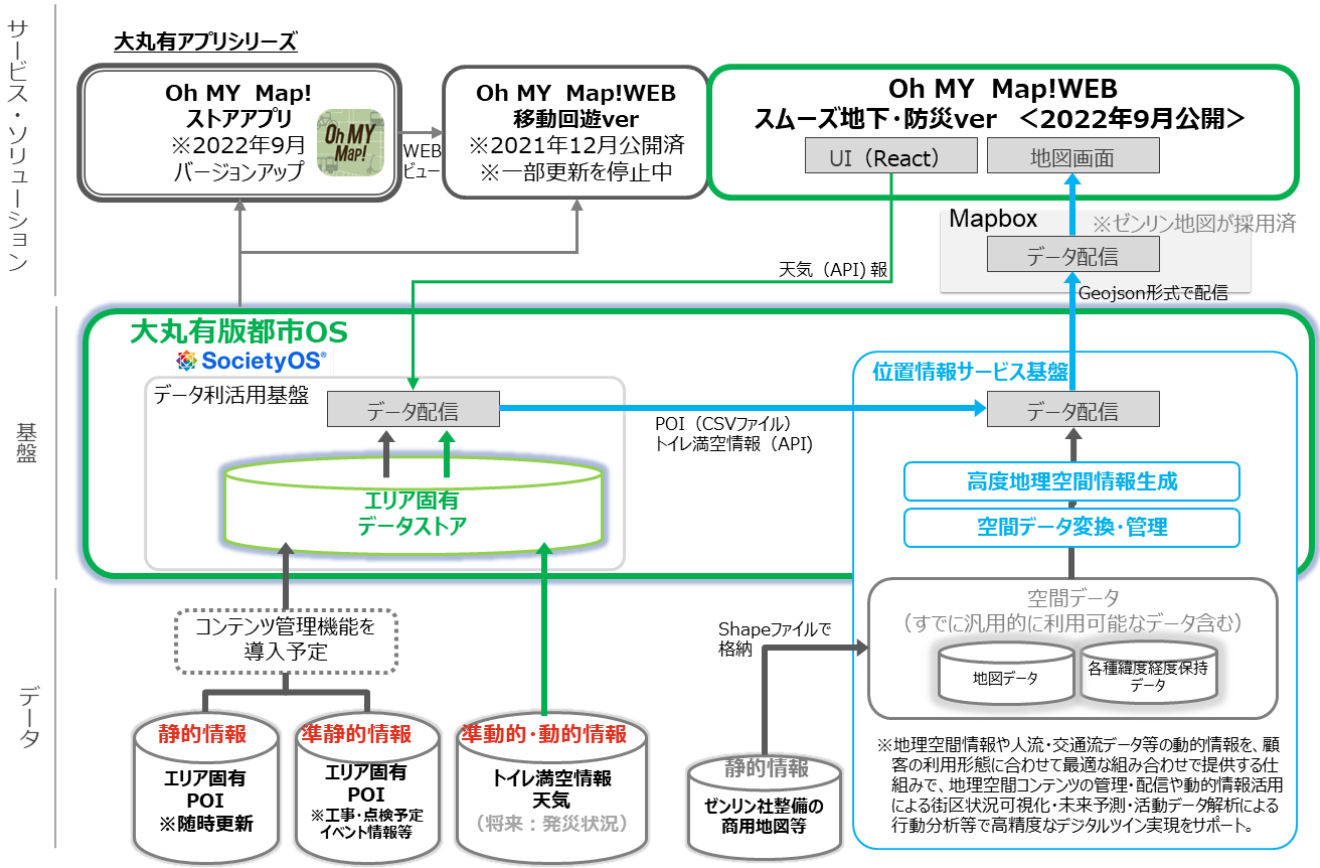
サービス・ソリューション

大丸有アプリシリーズ

Oh MY Map!
ストアアプリ
※2022年9月
バージョンアップ

Oh MY Map!

WEB
ビュー

Oh MY Map!WEB
移動回遊ver
※2021年12月公開済
※一部更新を停止中

Oh MY Map!WEB
スムーズ地下・防災ver ＜2022年9月公開＞

UI（React）

地図画面

Mapbox
※ゼンリン地図が採用済

データ配信

天気（API）報

Geojson形式で配信

基盤

大丸有版都市OS
SocietyOS

データ利活用基盤

データ配信

エリア固有
データストア

POI（CSVファイル）
トイレ満空情報（API）

位置情報サービス基盤

データ配信

高度地理空間情報生成

空間データ変換・管理

空間データ
（すでに汎用的に利用可能なデータ含む）

地図データ

各種緯度経度保持
データ

データ

コンテンツ管理機能を
導入予定

Shapeファイルで
格納

静的情報
エリア固有
POI
※随時更新

準静的情報
エリア固有
POI
※工事・点検予定
イベント情報等

準動的・動的情報
トイレ満空情報
天気
（将来：発災状況）

静的情報
ゼンリン社整備の
商用地図等

※地理空間情報や人流・交通流データ等の動的情報を、顧客の利用形態に合わせて最適な組み合わせで提供する仕組みで、地理空間コンテンツの管理・配信や動的情報活用による街区状況可視化・未来予測・活動データ解析による行動分析等で高精度なデジタルツイン実現をサポート。